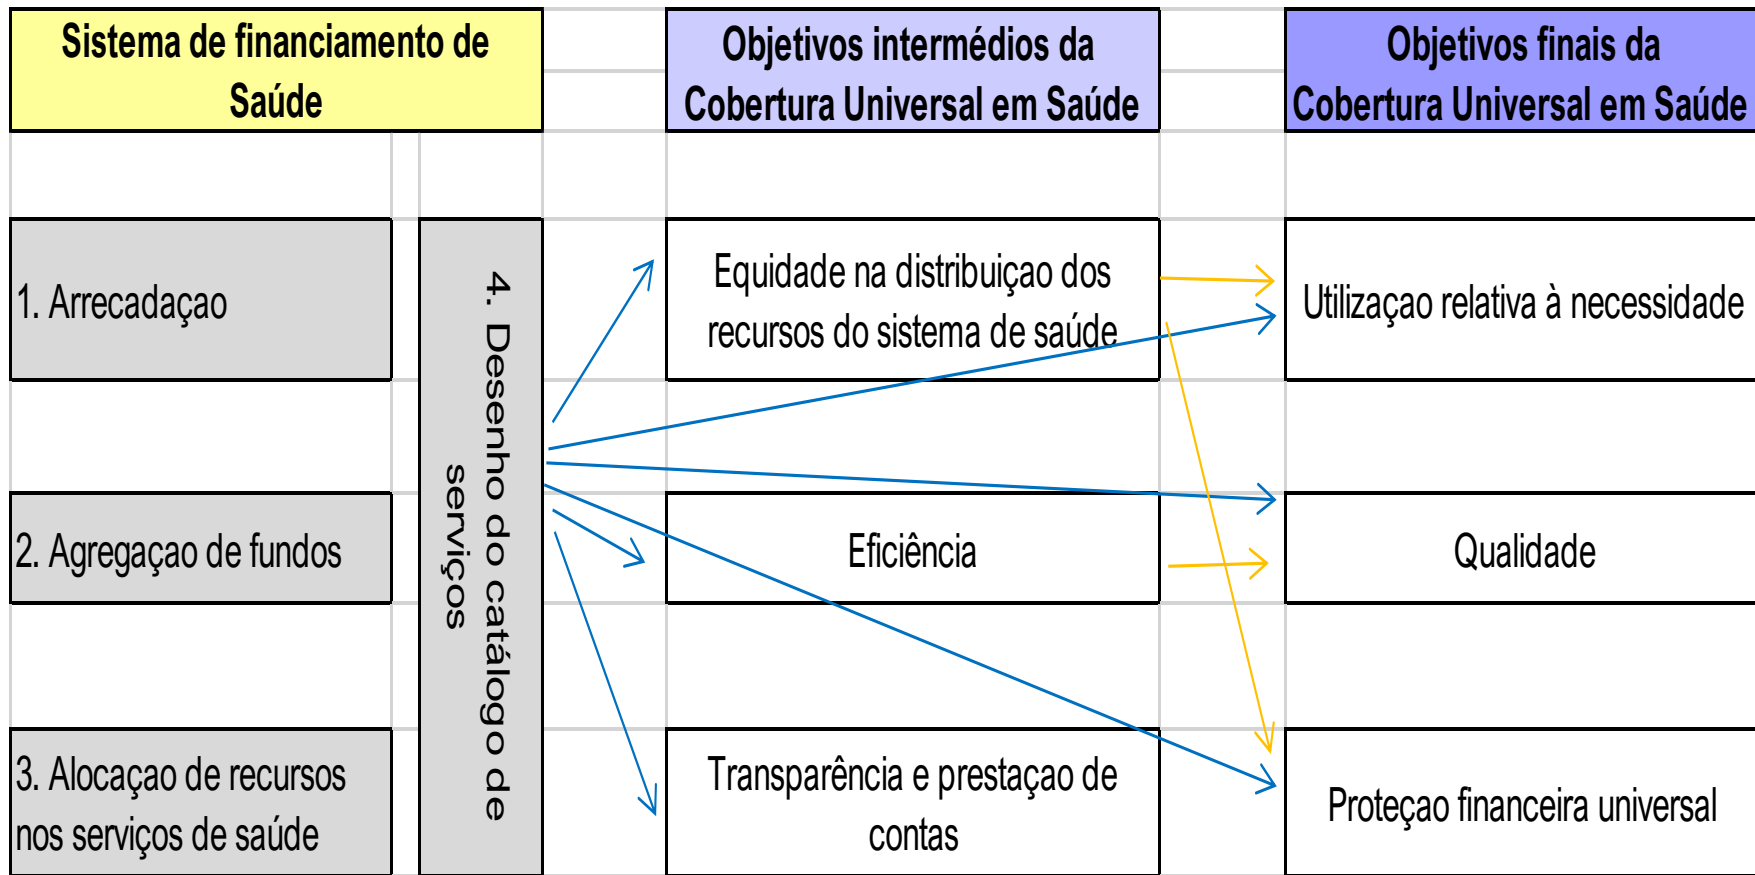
Sistema de financiamento de Saúde

Objetivos intermédios da Cobertura Universal em Saúde

Objetivos finais da Cobertura Universal em Saúde

1. Arrecadaçao

2. Agregaçao de fundos

3. Alocaçao de recursos nos serviços de saúde

4. Desenho do catálogo de serviços

Equidade na distribuiçao dos recursos do sistema de saúde

Eficiência

Transparência e prestaçao de contas

Utilizaçao relativa à necessidade

Qualidade

Proteçao financeira universal